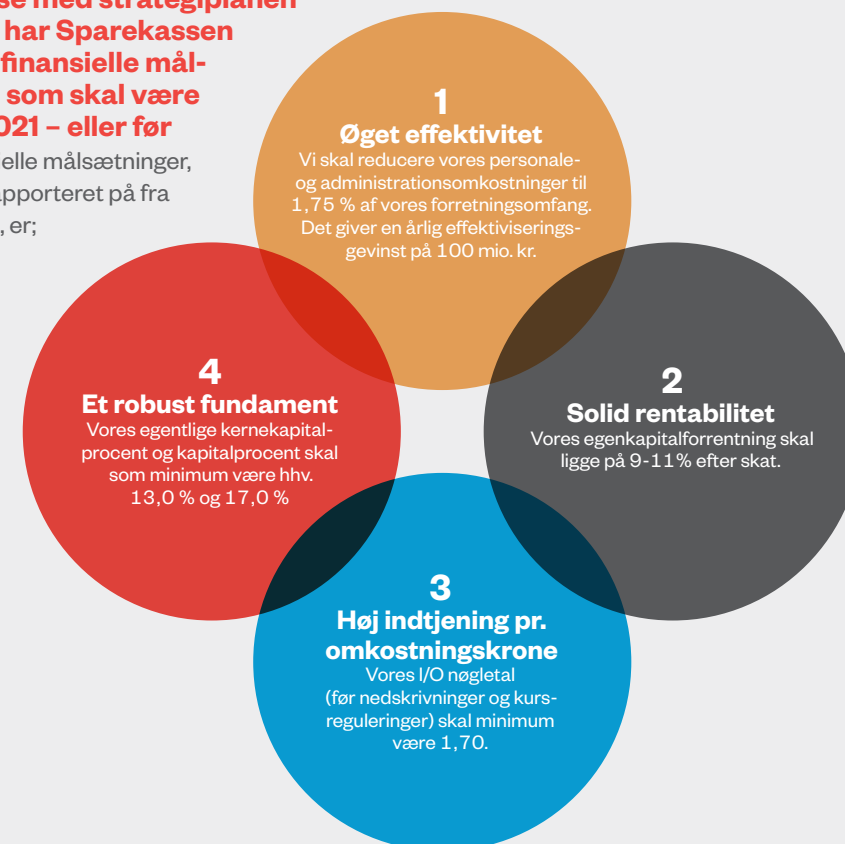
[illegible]se med strategiplanen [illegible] har Sparekassen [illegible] finansielle mål- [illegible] som skal være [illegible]021 – eller før

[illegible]elle målsætninger, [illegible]apporteret på fra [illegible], er;

1
Øget effektivitet
Vi skal reducere vores personale- og administrationsomkostninger til 1,75 % af vores forretningsomfang. Det giver en årlig effektiviseringsgevinst på 100 mio. kr.

4
Et robust fundament
Vores egentlige kernekapitalprocent og kapitalprocent skal som minimum være hhv. 13,0 % og 17,0 %

2
Solid rentabilitet
Vores egenkapitalforrentning skal ligge på 9-11% efter skat.

3
Høj indtjening pr. omkostningskrone
Vores I/O nøgletal (før nedskrivninger og kursreguleringer) skal minimum være 1,70.